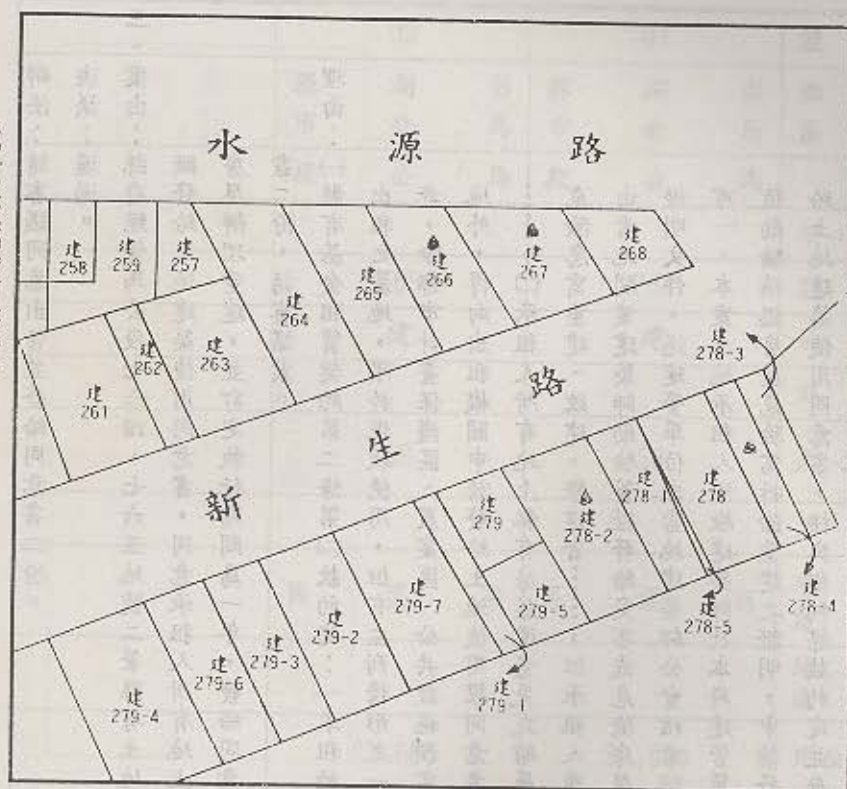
水 源 路

建 258
建 259
建 257
建 264
建 265
建 266
建 267
建 268
建 278-3
建 262
建 263
建 261

路
生
新

建 279
建 278-2
建 278-1
建 278
建 278-4
建 279-7
建 279-5
建 278-5
建 279-2
建 279-3
建 279-6
建 279-1
建 279-4